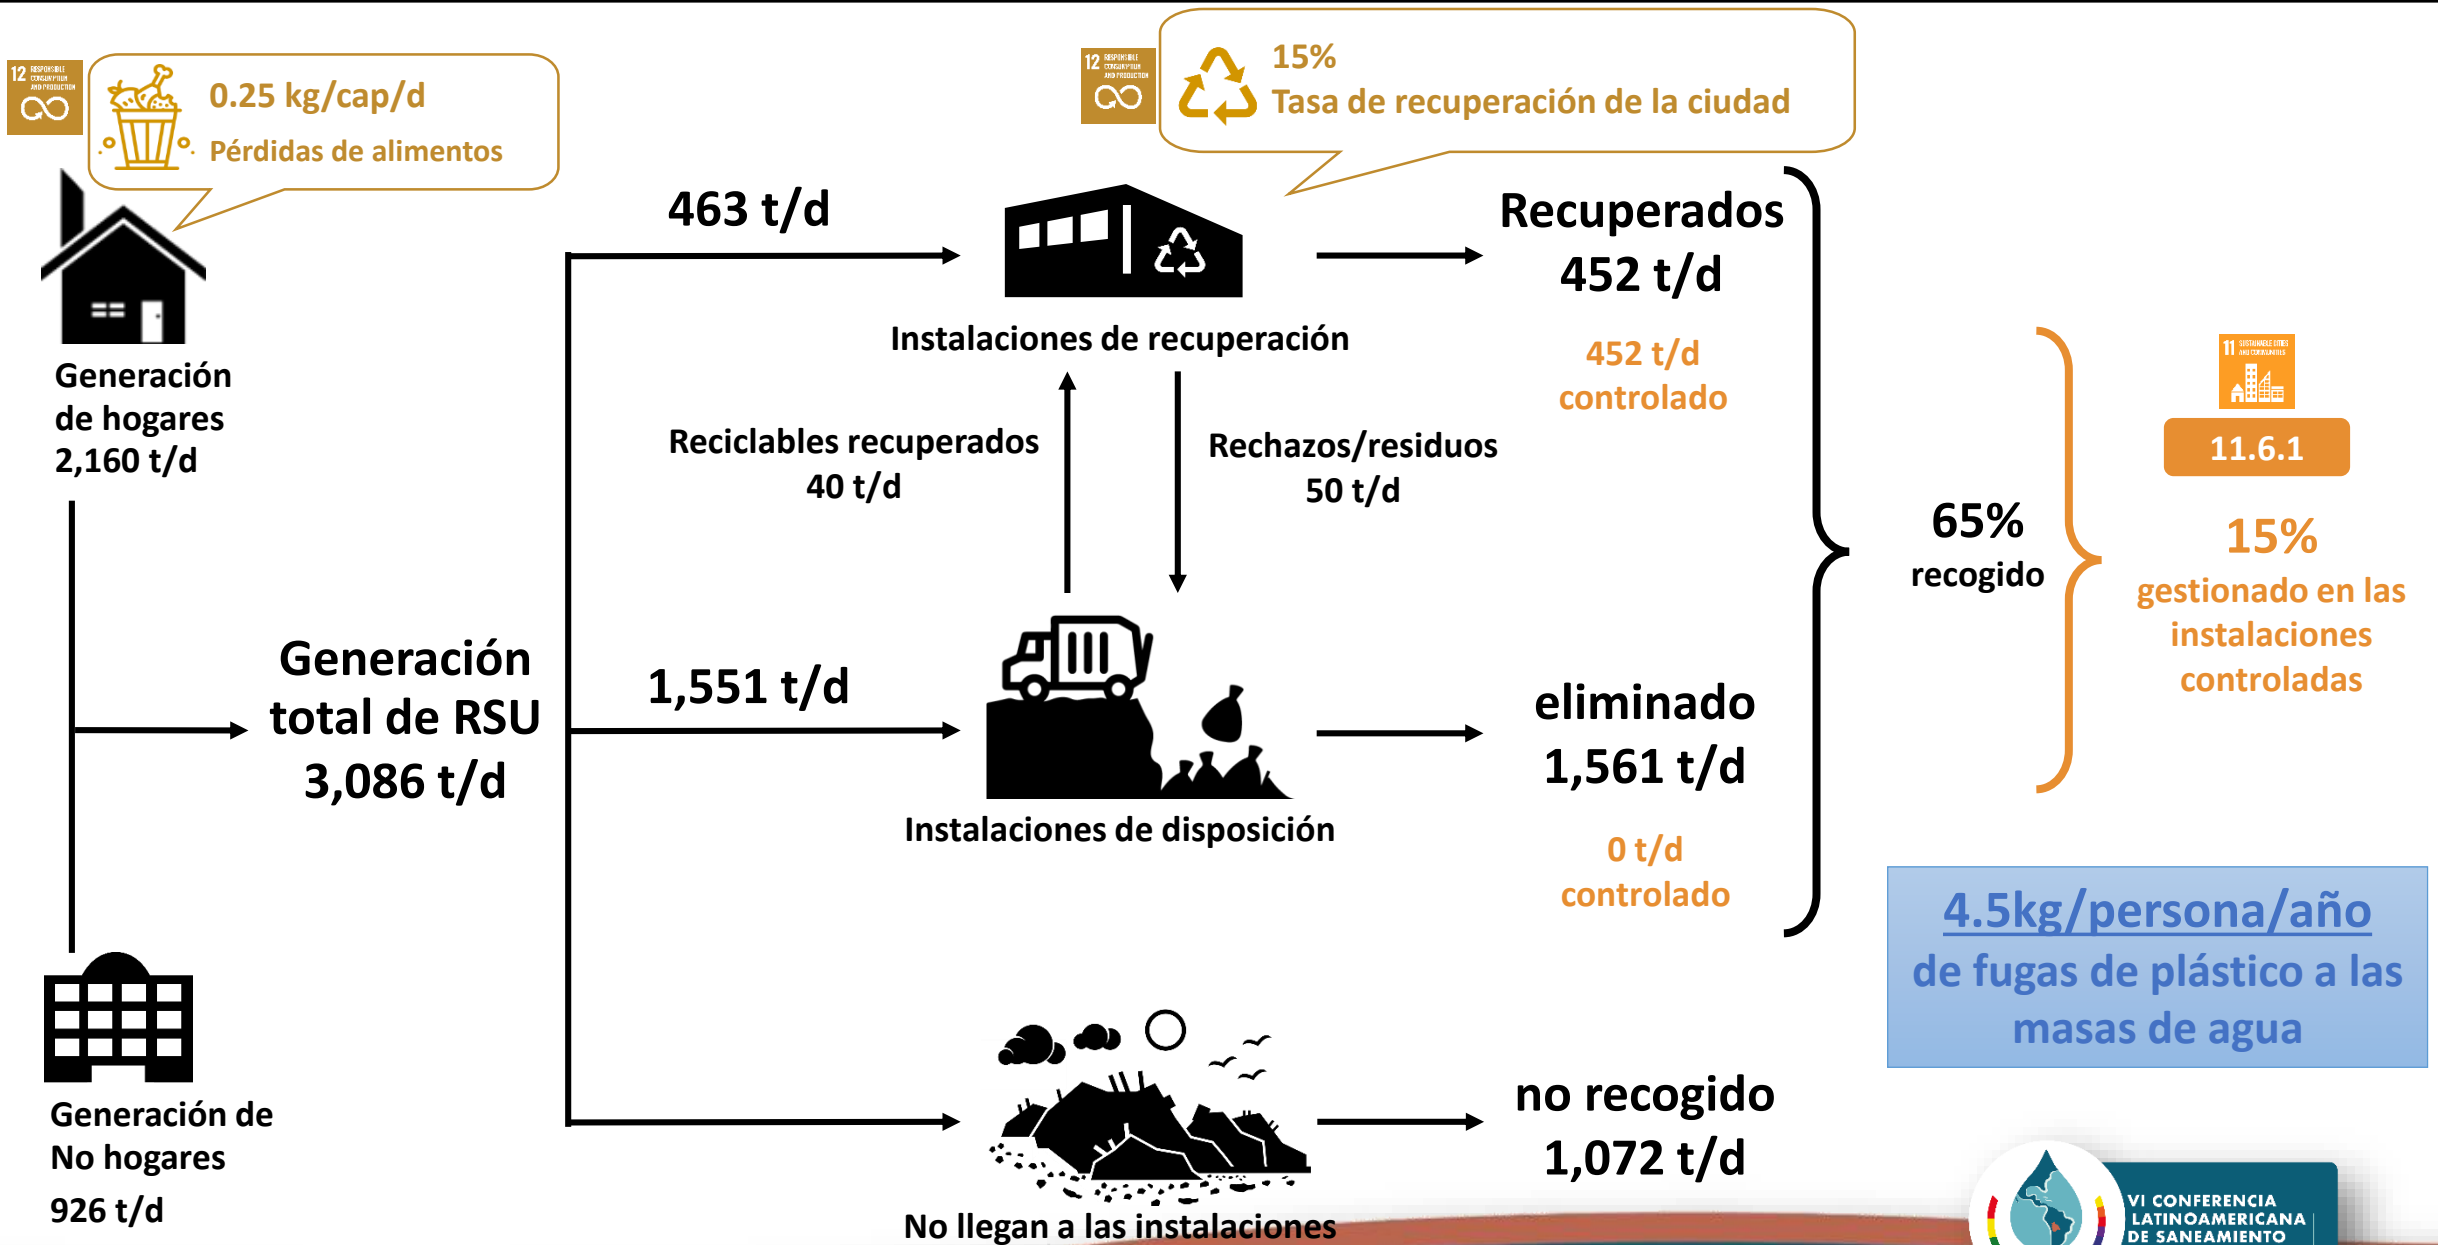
12 RESPONSIBLE CONSUMPTION AND PRODUCTION

0.25 kg/cap/d
Pérdidas de alimentos

12 RESPONSIBLE CONSUMPTION AND PRODUCTION

15%
Tasa de recuperación de la ciudad

Generación de hogares 2,160 t/d

463 t/d

Instalaciones de recuperación

Recuperados 452 t/d

452 t/d controlado

Reciclables recuperados 40 t/d

Rechazos/residuos 50 t/d

11 SUSTAINABLE CITIES AND COMMUNITIES

11.6.1

65% recogido

15% gestionado en las instalaciones controladas

Generación total de RSU 3,086 t/d

1,551 t/d

Instalaciones de disposición

eliminado 1,561 t/d

0 t/d controlado

4.5kg/persona/año de fugas de plástico a las masas de agua

Generación de No hogares 926 t/d

No llegan a las instalaciones

no recogido 1,072 t/d

VI CONFERENCIA LATINOAMERICANA DE SANEAMIENTO